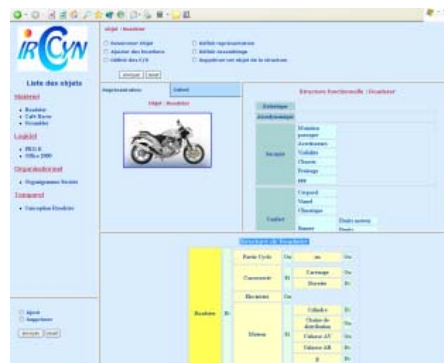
IRCCyN

Liste des objets

Matériel
• Roadster
• Cafe Racer
• Scrambler

Logiciel
• PRO E
• Office 2000

Organisationnel
• Organigramme Société

Temporel
• Conception Roadster

Ajout
Supprimer
envoyer reset

objet : Roadster

Associer un objet
Ajouter des fonctions
Gérer des CS

Définir représentation
Définir assemblage
Supprimer cet objet de la structure

envoyer reset

Représentation | Gérer

Objet : Roadster

Structure fonctionnelle : Roadster

Esthétique
Aérodynamique
Sécurité
Confort

Structure de Roadster

| | | | | | |
|---|---|---|---|---|---|
| Roadster | Et | Partie Cycle | Ou | | Ou |
| | | Carrosserie | Et | Carénage | Ou |
| | | | | Réservoir | Ou |
| | | Electronique | Ou | | |
| | | Moteur | Et | Cylindre | Et |
| | | | | Chaîne de distribution | Et |
| | | | | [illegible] | Et |
| | | | | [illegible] | Et |